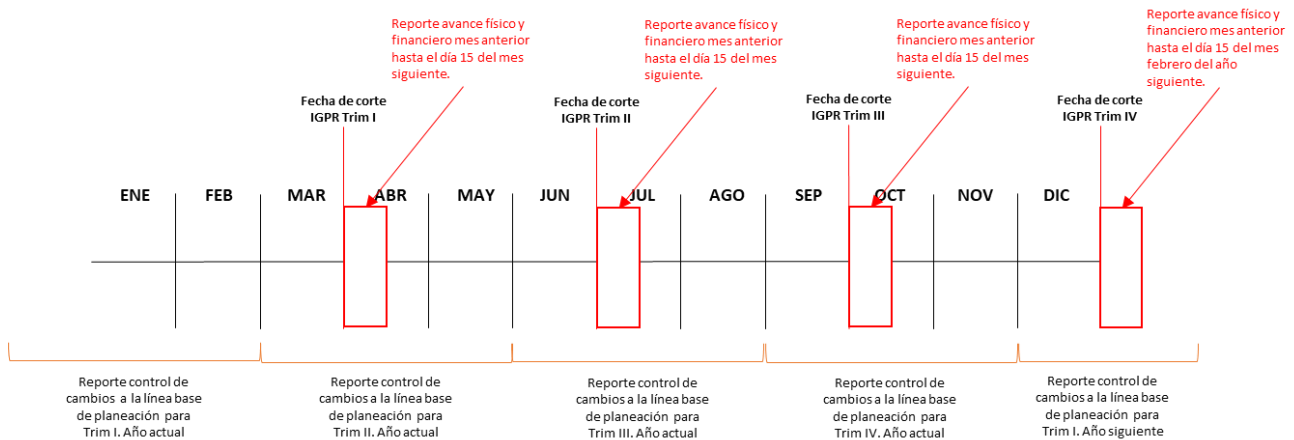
Reporte avance físico y financiero mes anterior hasta el día 15 del mes siguiente.

Reporte avance físico y financiero mes anterior hasta el día 15 del mes siguiente.

Reporte avance físico y financiero mes anterior hasta el día 15 del mes siguiente.

Reporte avance físico y financiero mes anterior hasta el día 15 del mes febrero del año siguiente.

Fecha de corte IGPR Trim I

Fecha de corte IGPR Trim II

Fecha de corte IGPR Trim III

Fecha de corte IGPR Trim IV

ENE FEB MAR ABR MAY JUN JUL AGO SEP OCT NOV DIC

Reporte control de cambios a la línea base de planeación para Trim I. Año actual

Reporte control de cambios a la línea base de planeación para Trim II. Año actual

Reporte control de cambios a la línea base de planeación para Trim III. Año actual

Reporte control de cambios a la línea base de planeación para Trim IV. Año actual

Reporte control de cambios a la línea base de planeación para Trim I. Año siguiente